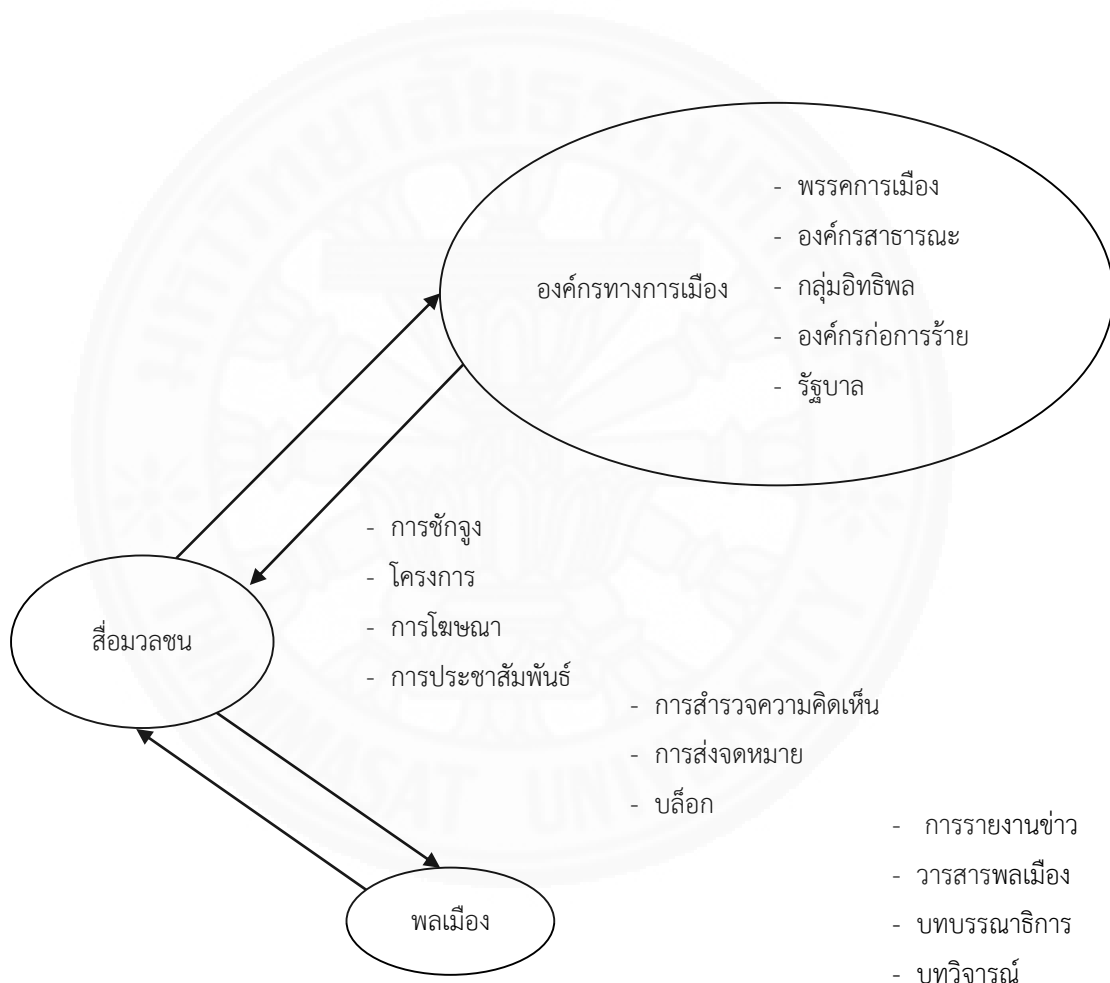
องค์กรทางการเมือง

- พรรคการเมือง
- องค์กรสาธารณะ
- กลุ่มอิทธิพล
- องค์กรก่อการร้าย
- รัฐบาล

- การชักจูง
- โครงการ
- การโฆษณา
- การประชาสัมพันธ์

สื่อมวลชน

- การสำรวจความคิดเห็น
- การส่งจดหมาย
- บล็อก

- การรายงานข่าว
- วารสารพลเมือง
- บทบรรณาธิการ
- บทวิจารณ์

พลเมือง